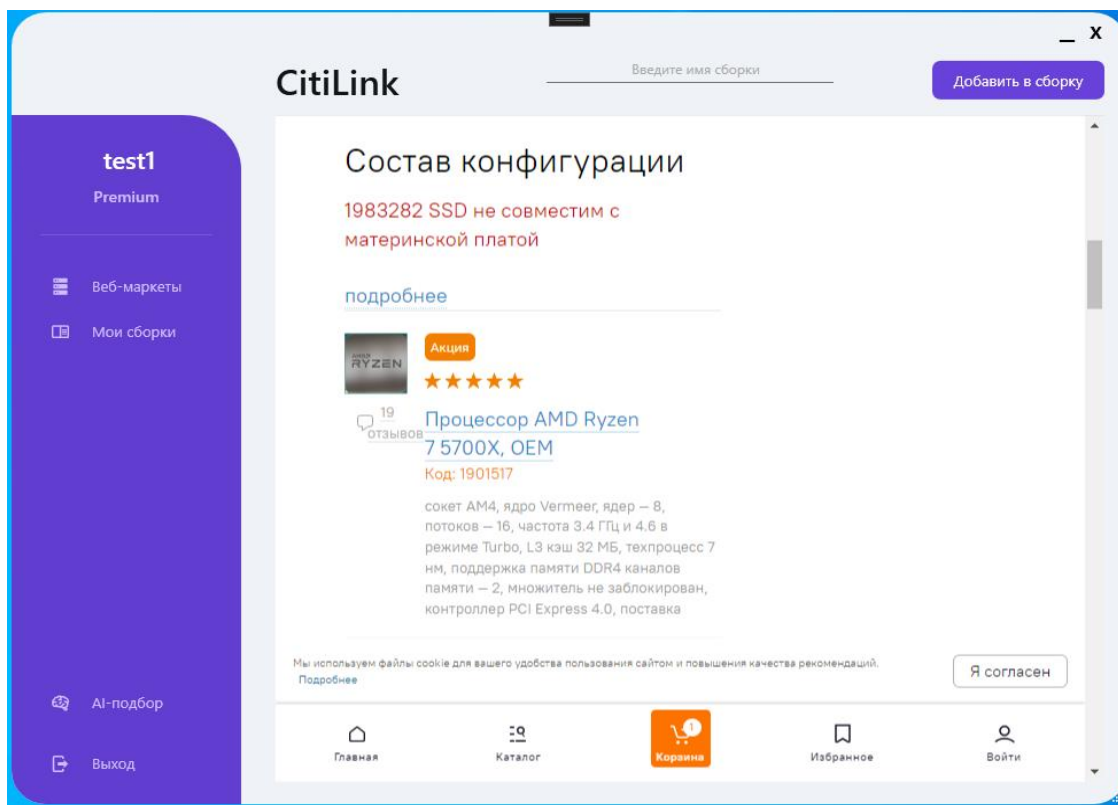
_ X

CitiLink

Введите имя сборки

Добавить в сборку

test1

Premium

Веб-маркеты

Мои сборки

Состав конфигурации

1983282 SSD не совместим с материнской платой

подробнее

RYZEN

Акция

★★★★★

19 отзывов

Процессор AMD Ryzen 7 5700X, OEM

Код: 1901517

сокет AM4, ядро Vermeer, ядер – 8, потоков – 16, частота 3.4 ГГц и 4.6 в режиме Turbo, L3 кэш 32 МБ, техпроцесс 7 нм, поддержка памяти DDR4 каналов памяти – 2, множитель не заблокирован, контроллер PCI Express 4.0, поставка

Мы используем файлы cookie для вашего удобства пользования сайтом и повышения качества рекомендаций.
Подробнее

Я согласен

AI-подбор

Выход

Главная

Каталог

1

Корзина

Избранное

Войти